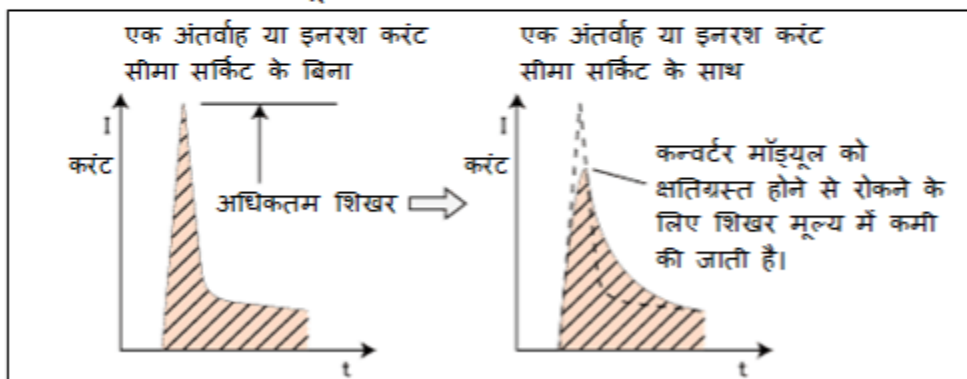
एक अंतर्वाह या इनरश करंट सीमा सर्किट के बिना

I

करंट

अधिकतम शिखर

t

एक अंतर्वाह या इनरश करंट सीमा सर्किट के साथ

I

करंट

कन्वर्टर मॉड्यूल को क्षतिग्रस्त होने से रोकने के लिए शिखर मूल्य में कमी की जाती है।

t